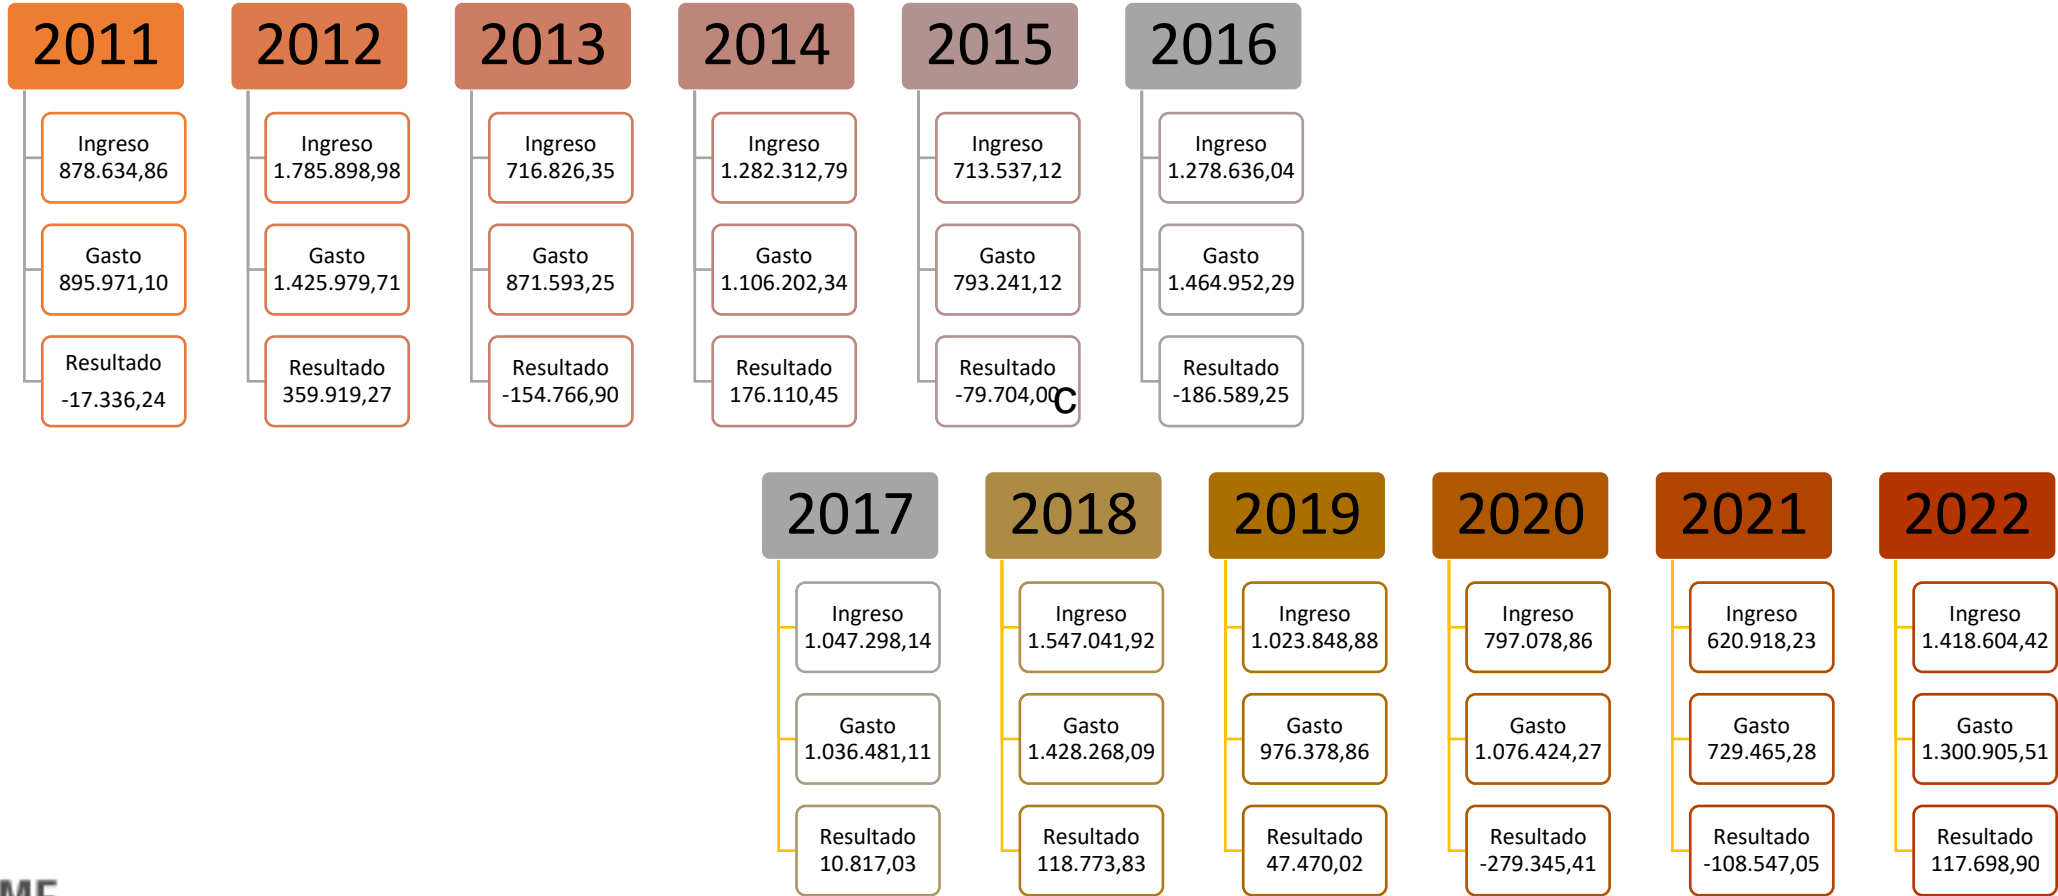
2011

Ingreso 878.634,86

Gasto 895.971,10

Resultado -17.336,24

2012

Ingreso 1.785.898,98

Gasto 1.425.979,71

Resultado 359.919,27

2013

Ingreso 716.826,35

Gasto 871.593,25

Resultado -154.766,90

2014

Ingreso 1.282.312,79

Gasto 1.106.202,34

Resultado 176.110,45

2015

Ingreso 713.537,12

Gasto 793.241,12

Resultado -79.704,00C

2016

Ingreso 1.278.636,04

Gasto 1.464.952,29

Resultado -186.589,25

2017

Ingreso 1.047.298,14

Gasto 1.036.481,11

Resultado 10.817,03

2018

Ingreso 1.547.041,92

Gasto 1.428.268,09

Resultado 118.773,83

2019

Ingreso 1.023.848,88

Gasto 976.378,86

Resultado 47.470,02

2020

Ingreso 797.078,86

Gasto 1.076.424,27

Resultado -279.345,41

2021

Ingreso 620.918,23

Gasto 729.465,28

Resultado -108.547,05

2022

Ingreso 1.418.604,42

Gasto 1.300.905,51

Resultado 117.698,90

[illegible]